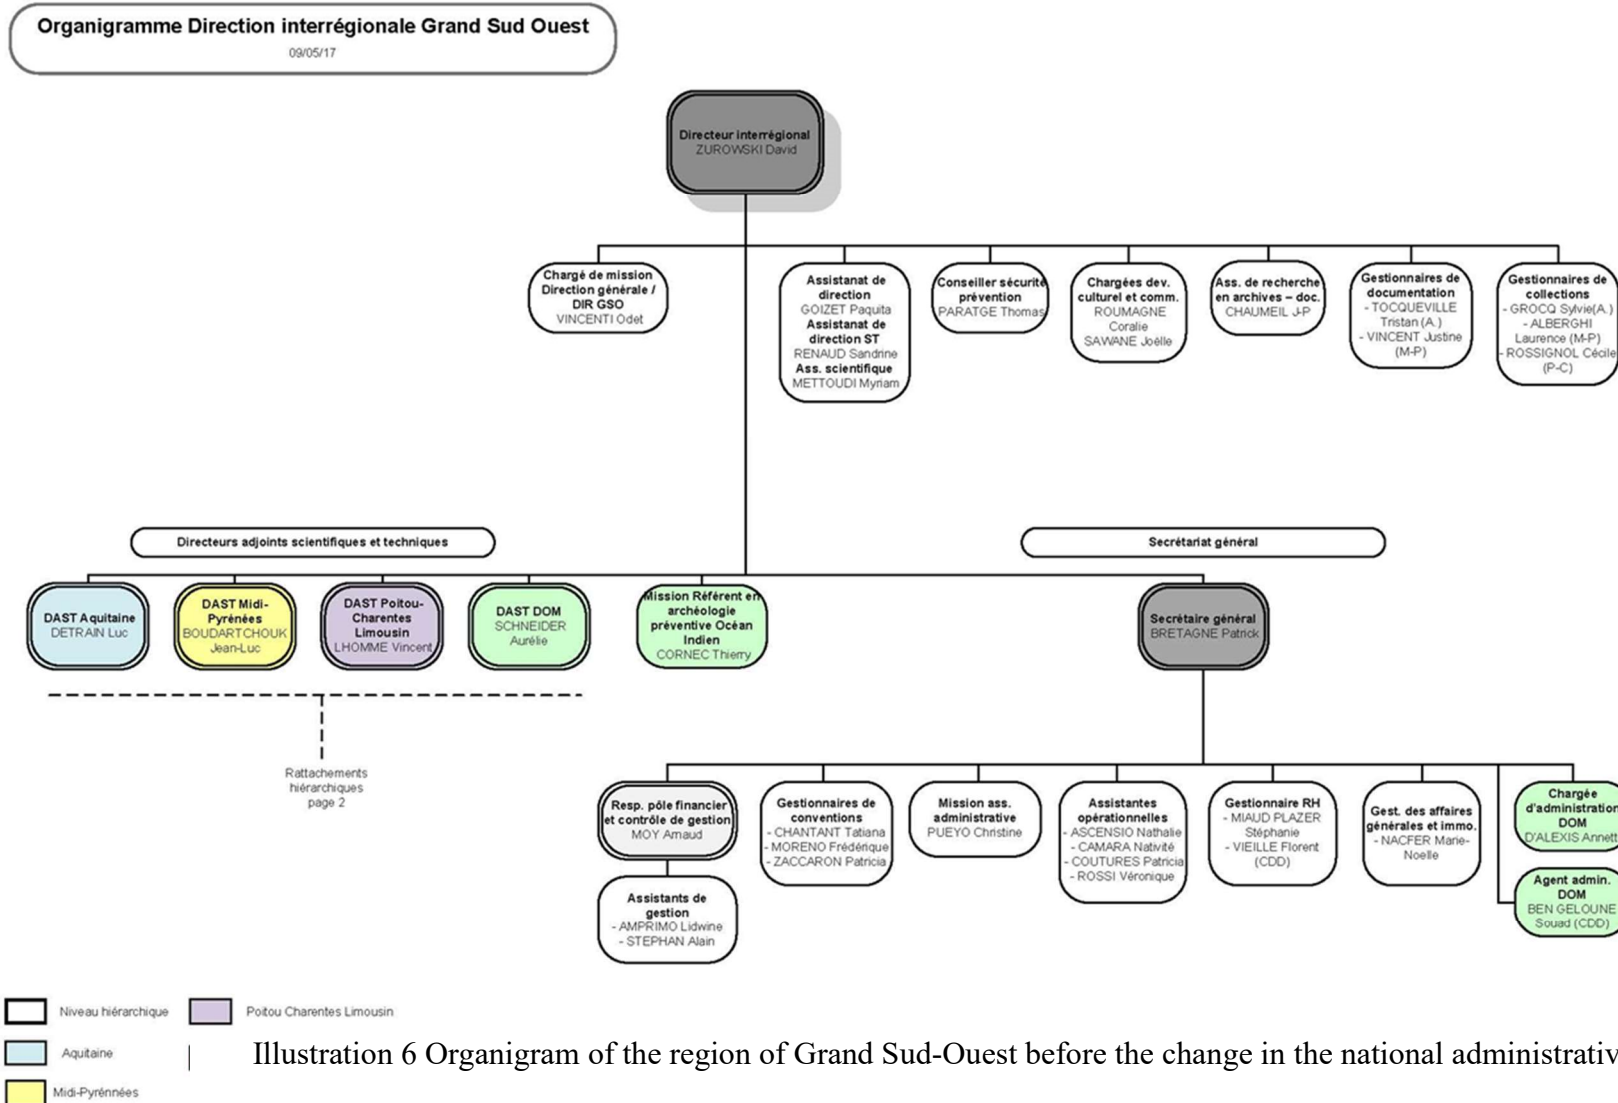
Organigramme Direction interrégionale Grand Sud Ouest
09/05/17

Directeur interrégional
ZUROWSKI David

Chargé de mission Direction générale / DIR GSO
VINCENTI Odet

Assistanat de direction
GOIZET Paquita
Assistanat de direction ST
RENAUD Sandrine
Ass. scientifique
METTOUDI Myriam

Conseiller sécurité prévention
PARATGE Thomas

Chargées dev. culturel et comm.
ROUMAGNE Coralie
SAWANE Joëlle

Ass. de recherche en archives – doc.
CHAUMEIL J-P

Gestionnaires de documentation
- TOCQUEVILLE Tristan (A.)
- VINCENT Justine (M-P)

Gestionnaires de collections
- GROCQ Sylvie(A.)
- ALBERGHI Laurence (M-P)
- ROSSIGNOL Cécile (P-C)

Directeurs adjoints scientifiques et techniques

Secrétariat général

DAST Aquitaine
DETRAIN Luc

DAST Midi-Pyrénées
BOUDARTCHOUK Jean-Luc

DAST Poitou-Charentes Limousin
LHOMME Vincent

DAST DOM
SCHNEIDER Aurélie

Mission Référent en archéologie préventive Océan Indien
CORNEC Thierry

Secrétaire général
BRETAGNE Patrick

Rattachements hiérarchiques page 2

Resp. pôle financier et contrôle de gestion
MOY Arnaud

Assistants de gestion
- AMPRIMO Lidwine
- STEPHAN Alain

Gestionnaires de conventions
- CHANTANT Tatiana
- MORENO Frédérique
- ZACCARON Patricia

Mission ass. administrative
PUEYO Christine

Assistantes opérationnelles
- ASCENSIO Nathalie
- CAMARA Nativité
- COUTURES Patricia
- ROSSI Véronique

Gestionnaire RH
- MIAUD PLAZER Stéphanie
- VIEILLE Florent (CDD)

Gest. des affaires générales et immo.
- NACFER Marie-Noelle

Chargée d'administration DOM
D'ALEXIS Annett

Agent admin. DOM
BEN GELOUNE Souad (CDD)

Niveau hiérarchique
Poitou Charentes Limousin
Aquitaine
Midi-Pyrénées

Illustration 6 Organigram of the region of Grand Sud-Ouest before the change in the national administrativ